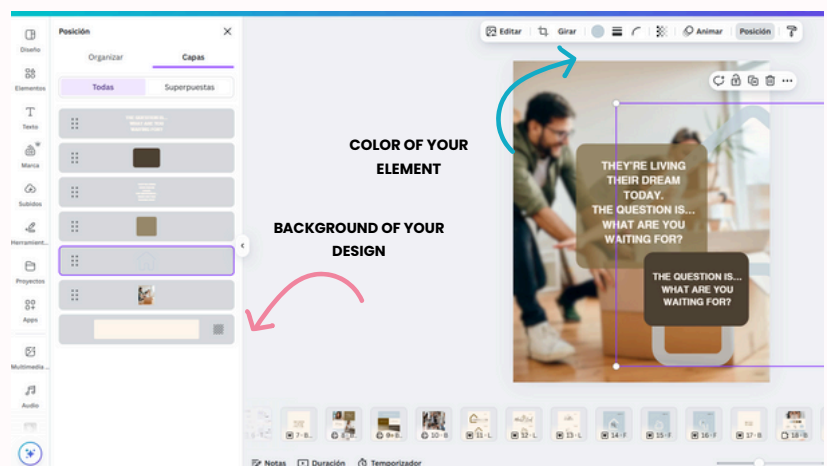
Diseño

Elementos

Texto

Marca

Subidos

Herramient...

Proyectos

Apps

Multimedia...

Audio

Posición

Organizar

Capas

Todas

Superpuestas

Editar

Girar

Animar

Posición

COLOR OF YOUR ELEMENT

BACKGROUND OF YOUR DESIGN

THEY'RE LIVING THEIR DREAM TODAY. THE QUESTION IS... WHAT ARE YOU WAITING FOR?

THE QUESTION IS... WHAT ARE YOU WAITING FOR?

7 - B

9 - B

10 - B

11 - L

12 - L

13 - L

14 - F

15 - F

16 - F

17 - B

18 - B

Notas

Duración

Temporizador